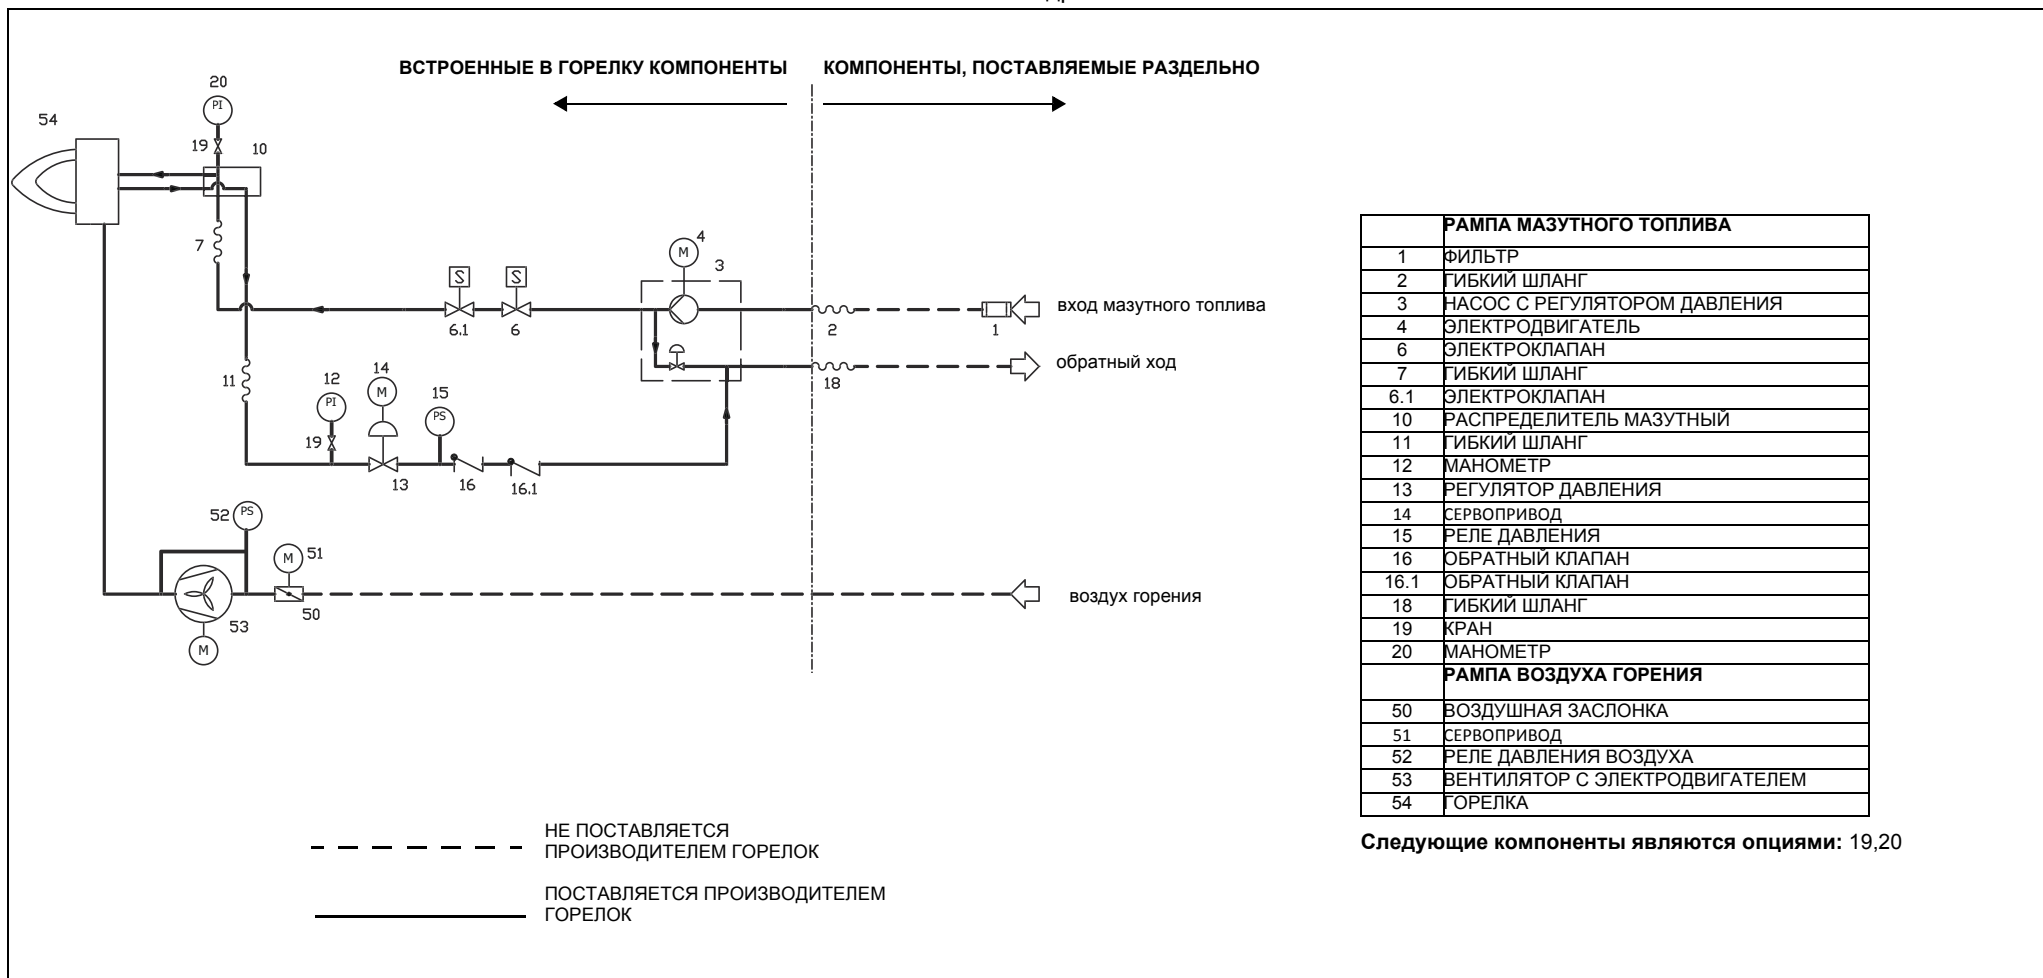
ВСТРОЕННЫЕ В ГОРЕЛКУ КОМПОНЕНТЫ

КОМПОНЕНТЫ, ПОСТАВЛЯЕМЫЕ РАЗДЕЛЬНО

20
PI
54
19
10
7
M
4
3
S
S
6.1
6
2
1
вход мазутного топлива
11
12
14
M
15
PI
PS
19
13
16
16.1
18
обратный ход
52
PS
M
51
50
53
M
воздух горения

| | РАМПА МАЗУТНОГО ТОПЛИВА |
|---|---|
| 1 | ФИЛЬТР |
| 2 | ГИБКИЙ ШЛАНГ |
| 3 | НАСОС С РЕГУЛЯТОРОМ ДАВЛЕНИЯ |
| 4 | ЭЛЕКТРОДВИГАТЕЛЬ |
| 6 | ЭЛЕКТРОКЛАПАН |
| 7 | ГИБКИЙ ШЛАНГ |
| 6.1 | ЭЛЕКТРОКЛАПАН |
| 10 | РАСПРЕДЕЛИТЕЛЬ МАЗУТНЫЙ |
| 11 | ГИБКИЙ ШЛАНГ |
| 12 | МАНОМЕТР |
| 13 | РЕГУЛЯТОР ДАВЛЕНИЯ |
| 14 | СЕРВОПРИВОД |
| 15 | РЕЛЕ ДАВЛЕНИЯ |
| 16 | ОБРАТНЫЙ КЛАПАН |
| 16.1 | ОБРАТНЫЙ КЛАПАН |
| 18 | ГИБКИЙ ШЛАНГ |
| 19 | КРАН |
| 20 | МАНОМЕТР |
| | РАМПА ВОЗДУХА ГОРЕНИЯ |
| 50 | ВОЗДУШНАЯ ЗАСЛОНКА |
| 51 | СЕРВОПРИВОД |
| 52 | РЕЛЕ ДАВЛЕНИЯ ВОЗДУХА |
| 53 | ВЕНТИЛЯТОР С ЭЛЕКТРОДВИГАТЕЛЕМ |
| 54 | ГОРЕЛКА |

Следующие компоненты являются опциями: 19,20

НЕ ПОСТАВЛЯЕТСЯ ПРОИЗВОДИТЕЛЕМ ГОРЕЛОК

ПОСТАВЛЯЕТСЯ ПРОИЗВОДИТЕЛЕМ ГОРЕЛОК